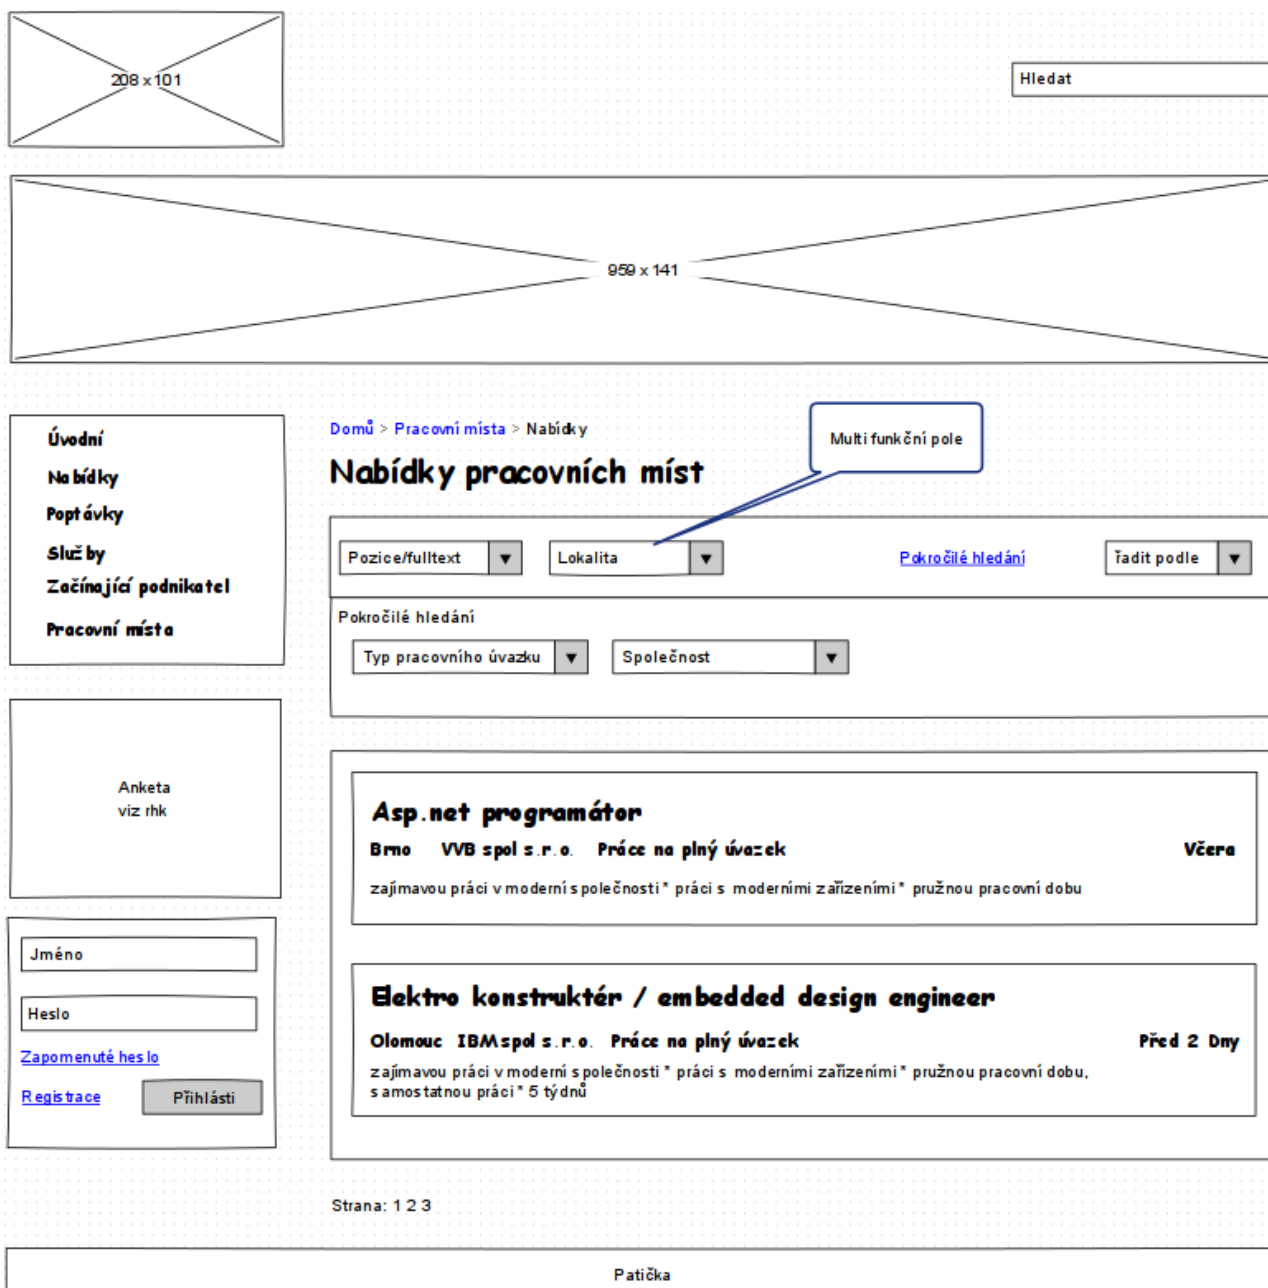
208 x 101

Hledat

959 x 141

Úvodní
Nabídky
Poptávky
Služby
Začínající podnikatel
Pracovní místa

Anketa
viz rhk

Jméno
Heslo
Zapomenuté heslo
Registrace
Přihlásit

Domů > Pracovní místa > Nabídky

Multi funkční pole

Nabídky pracovních míst

Pozice/fulltext ▼
Lokalita ▼
Pokročilé hledání
řadit podle ▼

Pokročilé hledání
Typ pracovního úvazku ▼
Společnost ▼

Asp.net programátor
Brno VVB spol s.r.o. Práce na plný úvazek Včera
zajímavou práci v moderní společnosti * práci s moderními zařízeními * pružnou pracovní dobu

Elektro konstruktér / embedded design engineer
Olomouc IBM spol s.r.o. Práce na plný úvazek Před 2 Dny
zajímavou práci v moderní společnosti * práci s moderními zařízeními * pružnou pracovní dobu, samostatnou práci * 5 týdnů

Strana: 1 2 3

Patička